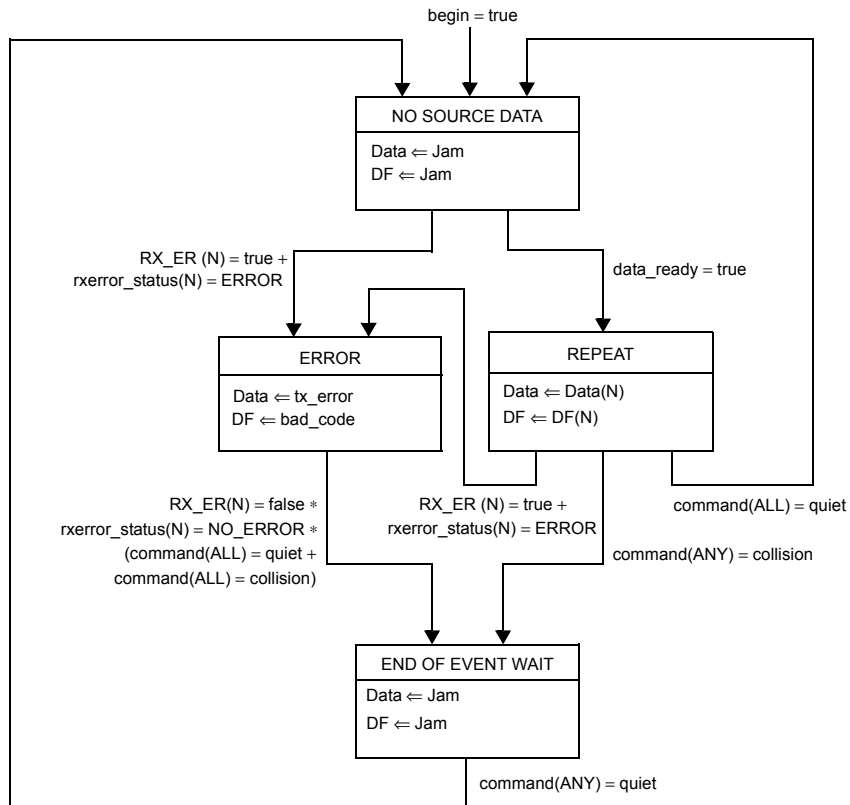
begin = true

NO SOURCE DATA

Data $\Leftarrow$ Jam
DF $\Leftarrow$ Jam

RX_ER (N) = true +
rxerror_status(N) = ERROR

data_ready = true

ERROR

Data $\Leftarrow$ tx_error
DF $\Leftarrow$ bad_code

REPEAT

Data $\Leftarrow$ Data(N)
DF $\Leftarrow$ DF(N)

RX_ER(N) = false $*$
rxerror_status(N) = NO_ERROR $*$
(command(ALL) = quiet +
command(ALL) = collision)

RX_ER (N) = true +
rxerror_status(N) = ERROR

command(ALL) = quiet

command(ANY) = collision

END OF EVENT WAIT

Data $\Leftarrow$ Jam
DF $\Leftarrow$ Jam

command(ANY) = quiet